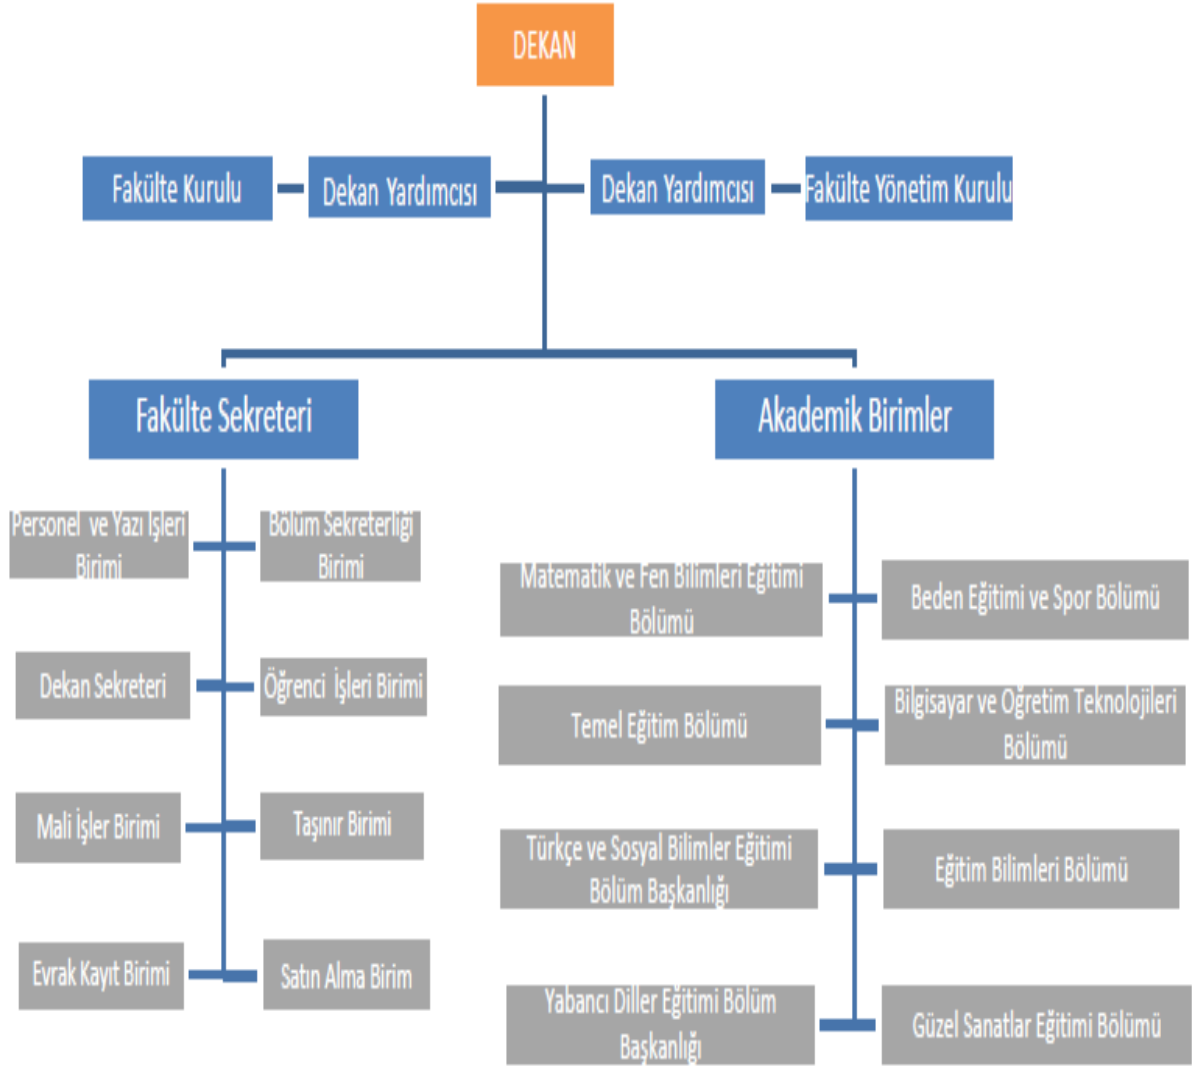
DEKAN

Fakülte Kurulu

Dekan Yardımcısı

Dekan Yardımcısı

Fakülte Yönetim Kurulu

Fakülte Sekreteri

Akademik Birimler

Personel ve Yazı İşleri Birimi

Bölüm Sekreterliği Birimi

Dekan Sekreteri

Öğrenci İşleri Birimi

Mali İşler Birimi

Taşınır Birimi

Evrak Kayıt Birimi

Satın Alma Birim

Matematik ve Fen Bilimleri Eğitimi Bölümü

Beden Eğitimi ve Spor Bölümü

Temel Eğitim Bölümü

Bilgisayar ve Öğretim Teknolojileri Bölümü

Türkçe ve Sosyal Bilimler Eğitimi Bölüm Başkanlığı

Eğitim Bilimleri Bölümü

Yabancı Diller Eğitimi Bölüm Başkanlığı

Güzel Sanatlar Eğitimi Bölümü